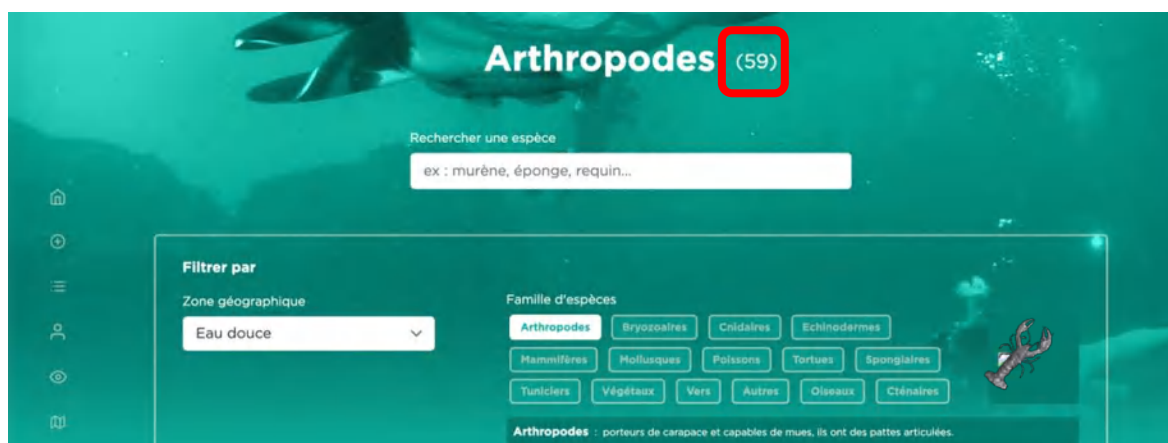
Arthropodes (59)

Rechercher une espèce

ex : murène, éponge, requin...

Filtrer par

Zone géographique

Eau douce

Famille d'espèces

Arthropodes Bryozoaires Cnidaires Echinodermes Mammifères Mollusques Poissons Tortues Spongiaires Tuniciers Végétaux Vers Autres Oiseaux Cténaires

Arthropodes : porteurs de carapace et capables de mues, ils ont des pattes articulées.